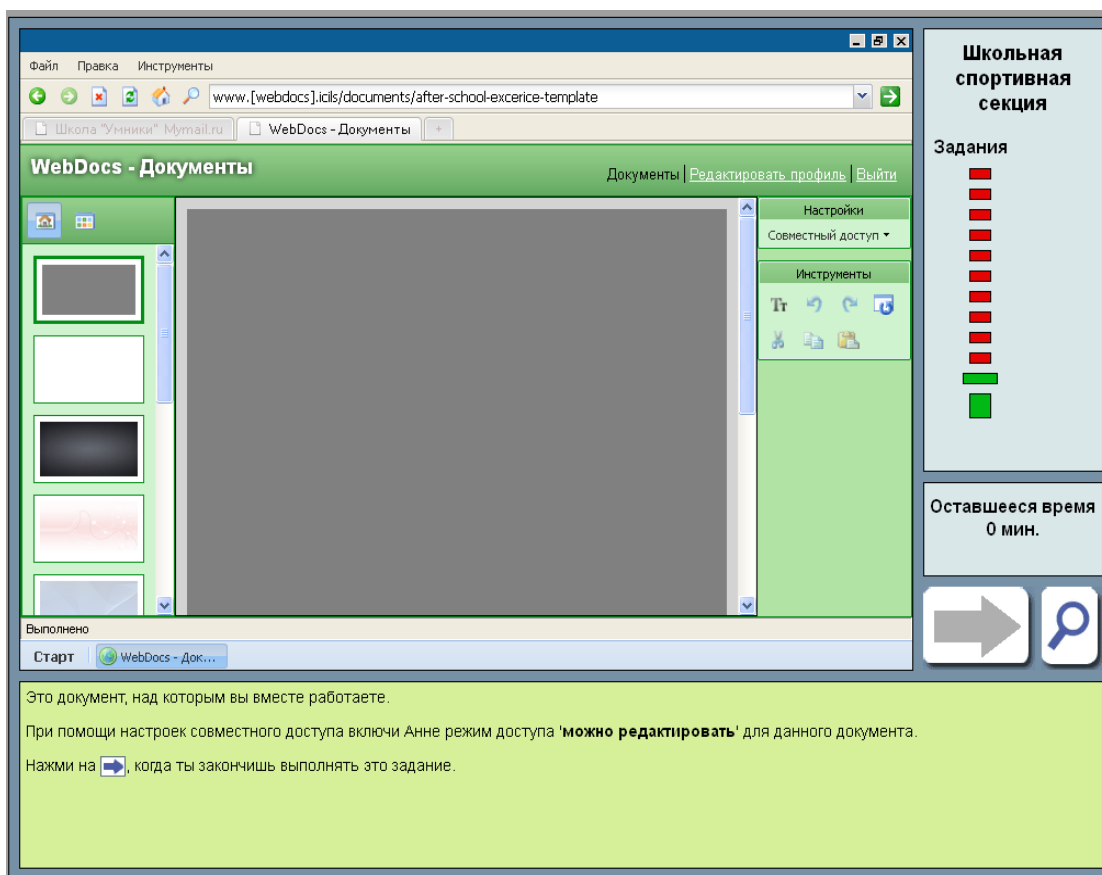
Файл Правка Инструменты

www.[webdocs].icils/documents/after-school-excerice-template

Школа "Умники" Mymail.ru | WebDocs - Документы | +

WebDocs - Документы

Документы | Редактировать профиль | Выйти

Настройки

Совместный доступ ▾

Инструменты

Tт

Выполнено

Старт | WebDocs - Док...

Школьная спортивная секция

Задания

Оставшееся время 0 мин.

Это документ, над которым вы вместе работаете.

При помощи настроек совместного доступа включи Анне режим доступа '**можно редактировать**' для данного документа.

Нажми на ➡, когда ты закончишь выполнять это задание.